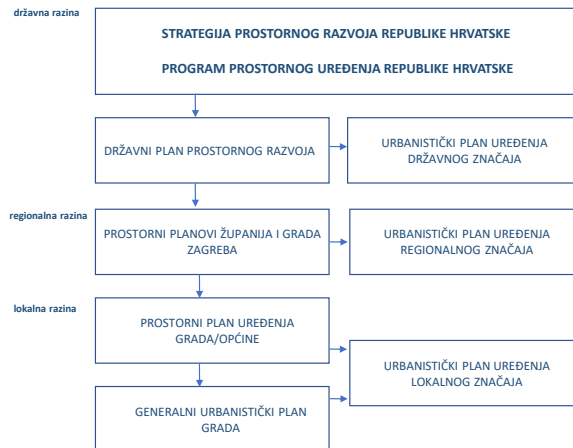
državna razina

STRATEGIJA PROSTORNOG RAZVOJA REPUBLIKE HRVATSKE

PROGRAM PROSTORNOG UREĐENJA REPUBLIKE HRVATSKE

DRŽAVNI PLAN PROSTORNOG RAZVOJA

URBANISTIČKI PLAN UREĐENJA DRŽAVNOG ZNAČAJA

regionalna razina

PROSTORNI PLANOVI ŽUPANIJA I GRADA ZAGREBA

URBANISTIČKI PLAN UREĐENJA REGIONALNOG ZNAČAJA

lokalna razina

PROSTORNI PLAN UREĐENJA GRADA/OPĆINE

URBANISTIČKI PLAN UREĐENJA LOKALNOG ZNAČAJA

GENERALNI URBANISTIČKI PLAN GRADA